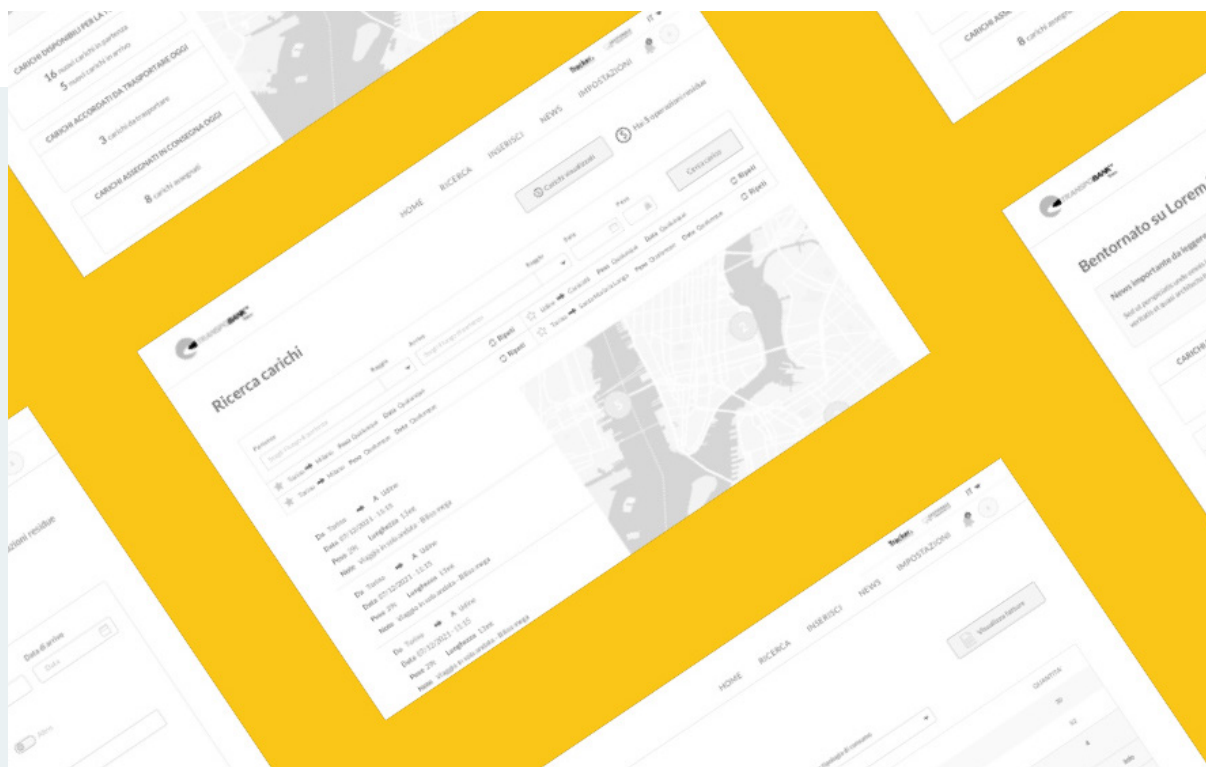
CARICHI DISPONIBILI PER LA
16 nuovi carichi in partenza
5 nuovi carichi in arrivo

CARICHI ACCORDATI DA TRASPORTARE OGGI
3 carichi da trasportare

CARICHI ASSEGNATI IN CONSEGNA OGGI
8 carichi assegnati

CARICHI ASSE
8 carichi assegnati

TRANSPORTBANK
Tracker
IT
HOME RICERCA INSERISCI NEWS IMPOSTAZIONI
Hai 5 operazioni residue
Carichi visualizzati
Cerca carico

Ricerca carichi
Partenza
Raggio
Arrivo
Raggio
Data
Peso
Ripeti
Ripeti
Ripeti
Ripeti
Torino ➜ Milano Peso Qualunque Data Qualunque
Torino ➜ Milano Peso Qualunque Data Qualunque
Udine ➜ Cuneo Peso Qualunque Data Qualunque
Torino ➜ Peso Qualunque Data Qualunque

Da Torino ➜ A Udine
Data 07/12/2021 - 15:15
Peso 20t Lunghezza 13mt
Note viaggio in sola andata - Bilico mega

Da Torino ➜ A Udine
Data 07/12/2021 - 15:15
Peso 20t Lunghezza 13mt
Note viaggio in sola andata - Bilico mega

Da Torino ➜ A Udine
Data 07/12/2021 - 15:15
Peso 20t Lunghezza 13mt
Note viaggio in sola andata - Bilico mega

Bentornato su Lorem
News importante da leggere

zioni residue
Data di arrivo
Data

HOME RICERCA INSERISCI NEWS IMPOSTAZIONI
Tracker
IT
Visualizza fatture
QUANTITÀ
Tipologia di consumo